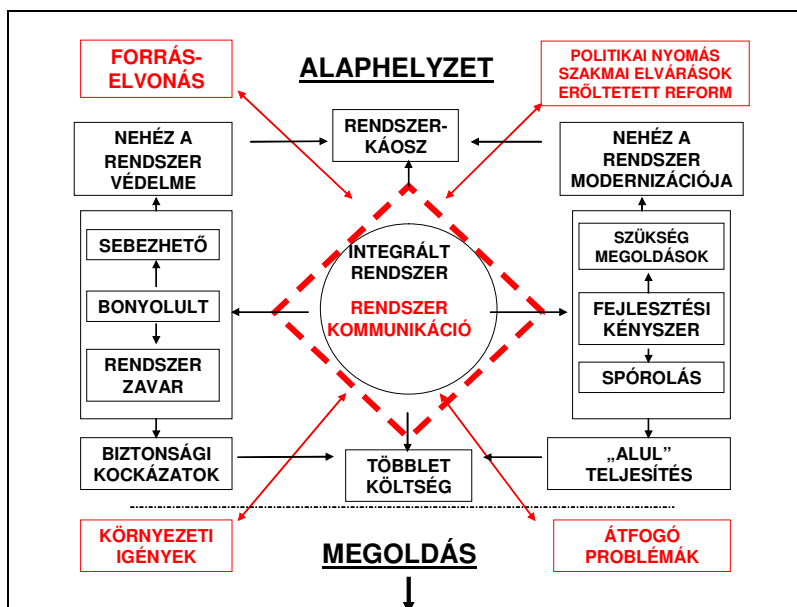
FORRÁS-ELVONÁS

ALAPHELYZET

POLITIKAI NYOMÁS
SZAKMAI ELVÁRÁSOK
ERŐLTETETT REFORM

NEHÉZ A RENDSZER VÉDELME

RENDSZER-KÁOSZ

NEHÉZ A RENDSZER MODERNIZÁCIÓJA

SEBEZHETŐ

BONYOLULT

RENDSZER ZAVAR

INTEGRÁLT RENDSZER

RENDSZER KOMMUNIKÁCIÓ

SZÜKSÉG MEGOLDÁSOK

FEJLESZTÉSI KÉNYSZER

SPÓROLÁS

BIZTONSÁGI KOCKÁZATOK

TÖBBLET KÖLTSÉG

„ALUL" TELJESÍTÉS

KÖRNYEZETI IGÉNYEK

MEGOLDÁS

ÁTFOGÓ PROBLÉMÁK